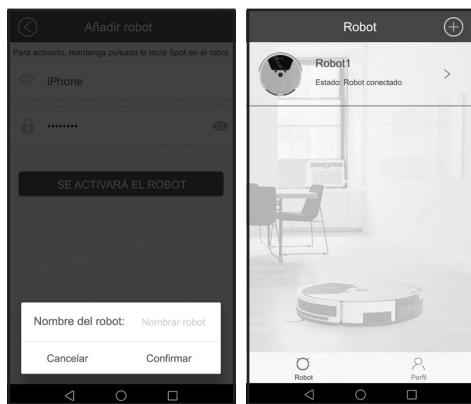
Añadir robot

Para activarlo, mantenga pulsada la tecla Spot en el robot.

iPhone

••••••••

SE ACTIVARÁ EL ROBOT

Nombre del robot: Nombrar robot

Cancelar Confirmar

Robot

Robot1
Estado: Robot conectado

Robot Perfil